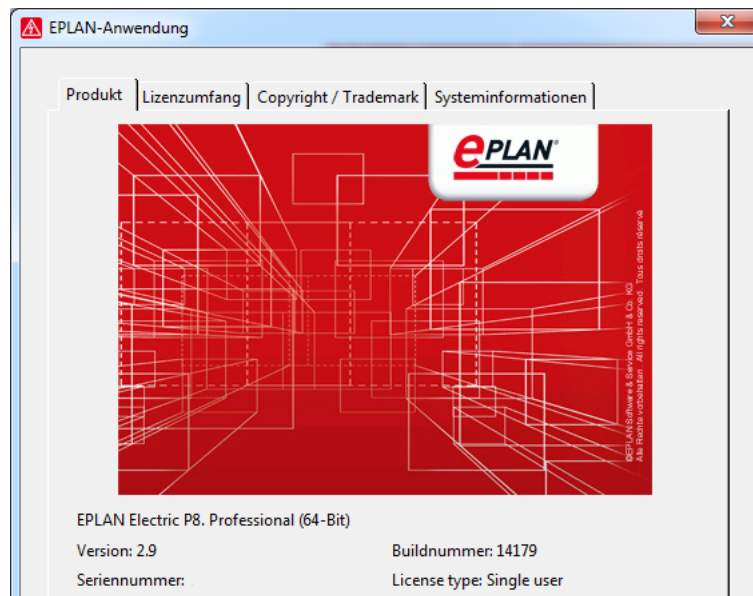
EPLAN-Anwendung

Produkt | Lizenzumfang | Copyright / Trademark | Systeminformationen

EPLAN®

©EPLAN Software & Service GmbH & Co. KG
Alle Rechte vorbehalten · All rights reserved · Tous droits réservé

EPLAN Electric P8. Professional (64-Bit)

Version: 2.9

Buildnummer: 14179

Seriennummer:

License type: Single user